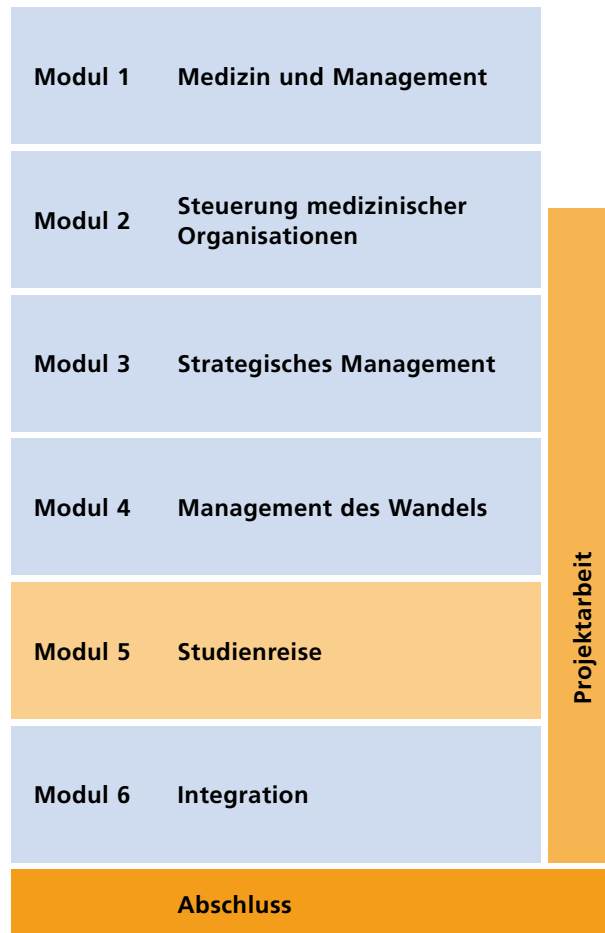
| | |
|---|---|
| Modul 1 | Medizin und Management |
| Modul 2 | Steuerung medizinischer Organisationen |
| Modul 3 | Strategisches Management |
| Modul 4 | Management des Wandels |
| Modul 5 | Studienreise |
| Modul 6 | Integration |

Projektarbeit

Abschluss